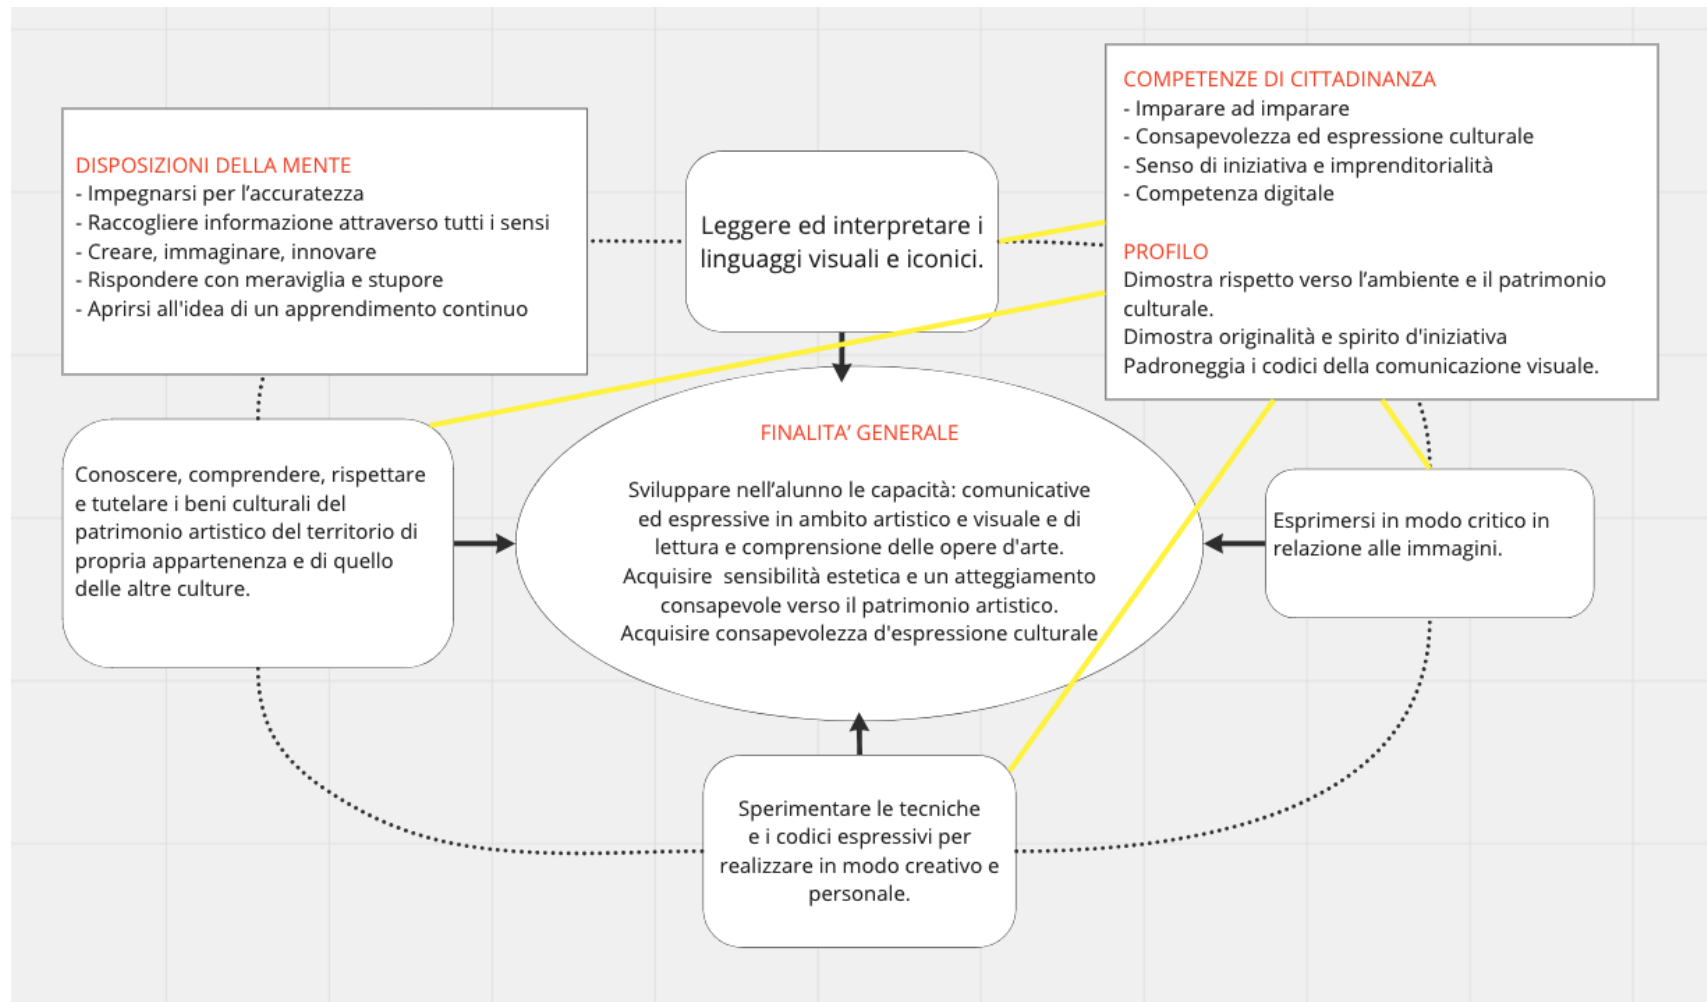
DISPOSIZIONI DELLA MENTE
- Impegnarsi per l'accuratezza
- Raccogliere informazione attraverso tutti i sensi
- Creare, immaginare, innovare
- Rispondere con meraviglia e stupore
- Aprirsi all'idea di un apprendimento continuo

Leggere ed interpretare i linguaggi visuali e iconici.

COMPETENZE DI CITTADINANZA
- Imparare ad imparare
- Consapevolezza ed espressione culturale
- Senso di iniziativa e imprenditorialità
- Competenza digitale

PROFILO
Dimostra rispetto verso l'ambiente e il patrimonio culturale.
Dimostra originalità e spirito d'iniziativa
Padroneggia i codici della comunicazione visuale.

Conoscere, comprendere, rispettare e tutelare i beni culturali del patrimonio artistico del territorio di propria appartenenza e di quello delle altre culture.

FINALITA' GENERALE

Sviluppare nell'alunno le capacità: comunicative ed espressive in ambito artistico e visuale e di lettura e comprensione delle opere d'arte.
Acquisire sensibilità estetica e un atteggiamento consapevole verso il patrimonio artistico.
Acquisire consapevolezza d'espressione culturale

Esprimersi in modo critico in relazione alle immagini.

Sperimentare le tecniche e i codici espressivi per realizzare in modo creativo e personale.